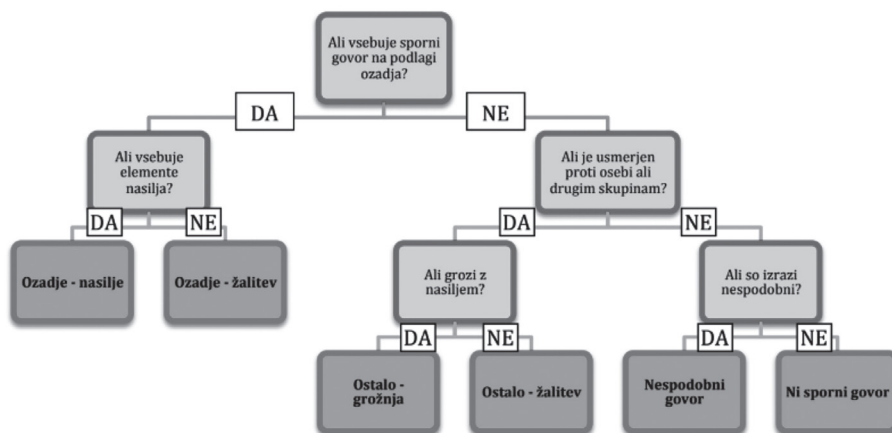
Ali vsebuje sporni govor na podlagi ozadja?

DA

NE

Ali vsebuje elemente nasilja?

DA

NE

Ozadje - nasilje

Ozadje - žalitev

Ali je usmerjen proti osebi ali drugim skupinam?

DA

NE

Ali grozi z nasiljem?

DA

NE

Ostalo - grožnja

Ostalo - žalitev

Ali so izrazi nespodobni?

DA

NE

Nespodobni govor

Ni sporni govor